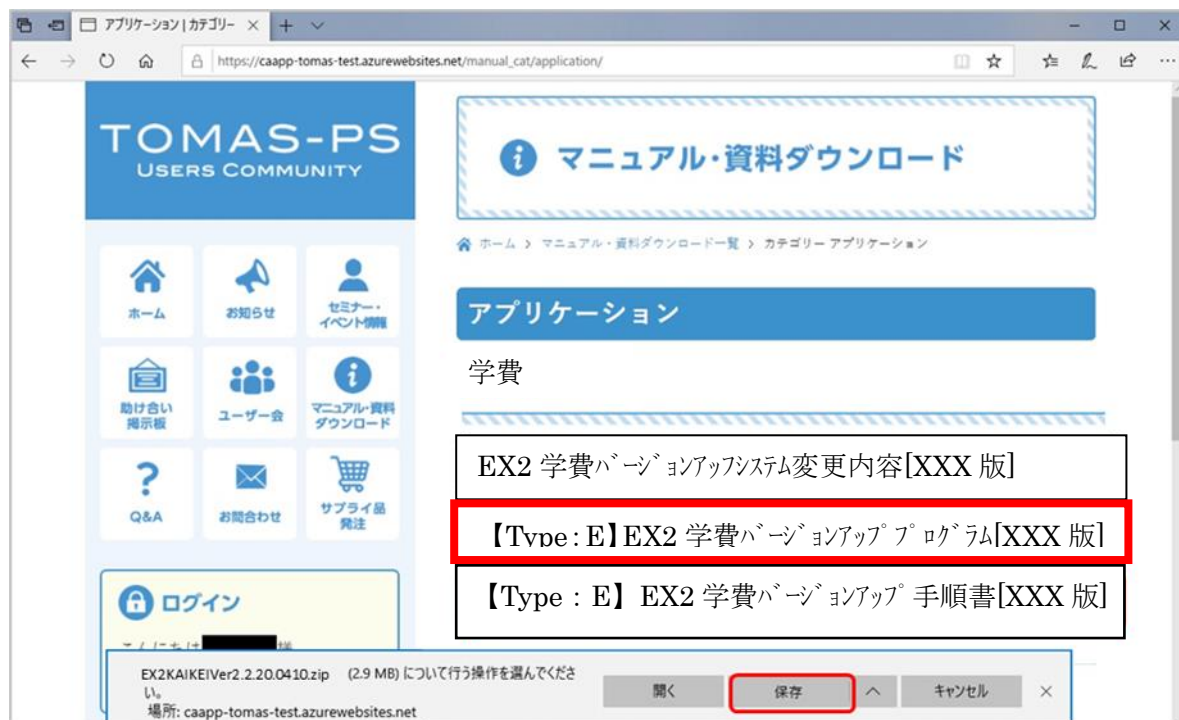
アプリケーション | カテゴリー ×

https://caapp-tomas-test.azurewebsites.net/manual_cat/application/

TOMAS-PS
USERS COMMUNITY

ホーム
お知らせ
セミナー・イベント情報
助け合い掲示板
ユーザー会
マニュアル・資料ダウンロード
Q&A
お問合わせ
サプライ品発注

ログイン

こんにちは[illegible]様

マニュアル・資料ダウンロード

ホーム > マニュアル・資料ダウンロード一覧 > カテゴリー アプリケーション

アプリケーション

学費

EX2 学費ﾊﾞｰｼﾞｮﾝｱｯﾌｼｽﾃﾑ変更内容[XXX 版]

【Type：E】EX2 学費ﾊﾞｰｼﾞｮﾝｱｯﾌﾟﾌﾟﾛｸﾞﾗﾑ[XXX 版]

【Type：E】EX2 学費ﾊﾞｰｼﾞｮﾝｱｯﾌﾟ手順書[XXX 版]

EX2KAIKEIVer2.2.20.0410.zip (2.9 MB) について行う操作を選んでください。
場所: caapp-tomas-test.azurewebsites.net

開く
保存
キャンセル